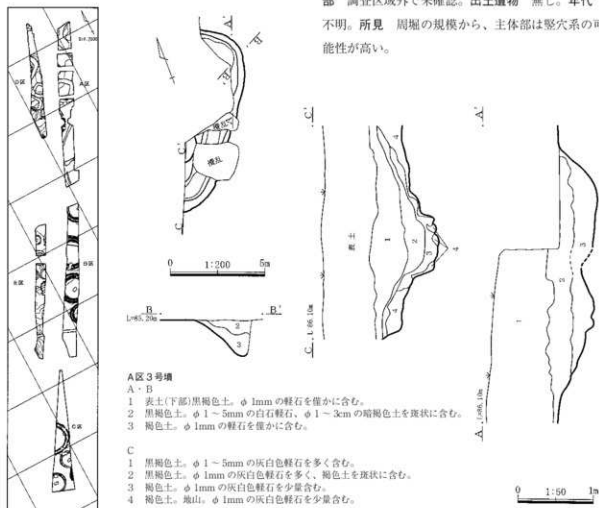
部 調査区域外で未確認。出土遺物 無し。年代 不明。所見 周堀の規模から、主体部は竪穴系の可能性が高い。

A

C

攪乱

0 1:200 5m

B B'
L=85.20m
1
2
3

C'
表土
1
2
3
4
C L=86.10m

A'
1
2
3
A L=86.10m

A区3号墳
A・B
1 表土(下部)黒褐色土。φ 1mm の軽石を僅かに含む。
2 黒褐色土。φ 1～5mm の白石軽石、φ 1～3cm の暗褐色土を斑状に含む。
3 褐色土。φ 1mm の軽石を僅かに含む。

C
1 黒褐色土。φ 1～5mm の灰白色軽石を多く含む。
2 黒褐色土。φ 1mm の灰白色軽石を多く、褐色土を斑状に含む。
3 褐色土。φ 1mm の灰白色軽石を少量含む。
4 褐色土。地山。φ 1mm の灰白色軽石を少量含む。

0 1:50 1m